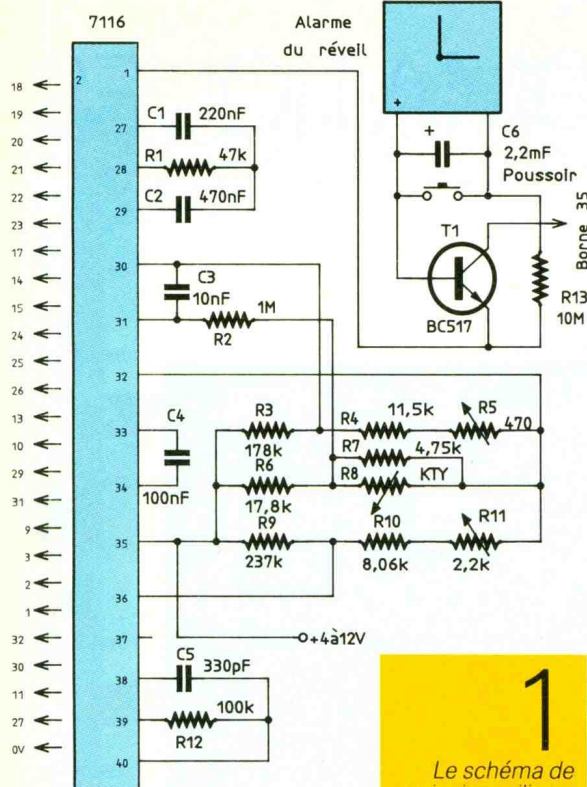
7116

Alarme du réveil

18
19
20
21
22
23
17
14
15
24
25
26
13
10
29
31
9
3
2
1
32
30
11
27
0V

2

1
27
28
29
30
31
32
33
34
35
36
37
38
39
40

C1 220nF
R1 47k
C2 470nF
C3 10nF
1M
R2
C4
100nF
R3
178k
R6
17,8k
R9
237k
R4 11,5k
R5
470
R7 4,75k
R8 KTY
R10
8,06k
R11
2,2k
C5 330pF
100k
R12
+4à12V

+
+
C6
2,2mF
Poussoir
T1
BC517
Borne 35
R13
10M

1
Le schéma de
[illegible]